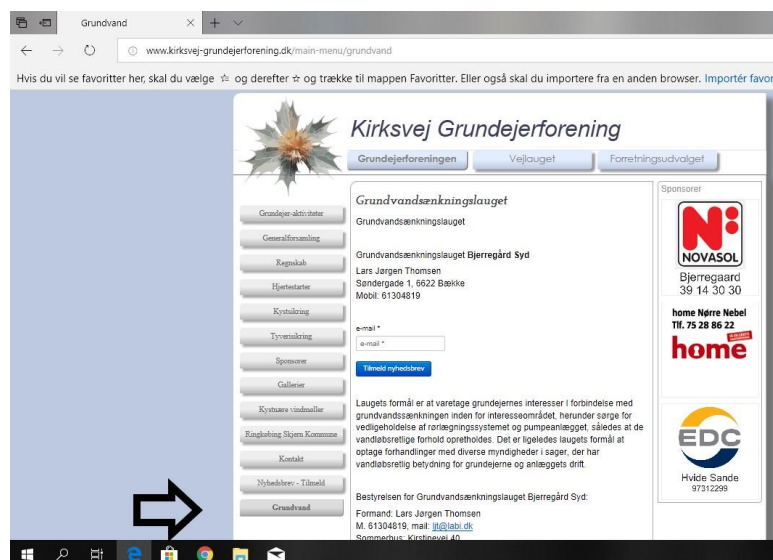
Grundvand

www.kirksvej-grundejerforening.dk/main-menu/grundvand

Hvis du vil se favoritter her, skal du vælge ☆ og derefter ☆ og trække til mappen Favoritter. Eller også skal du importere fra en anden browser. Importér favor

Kirksvej Grundejerforening

Grundejerforeningen | Vejlauget | Forretningsudvalget

Grundejer-aktiviteter
Generalforsamling
Regnskab
Hjertestarter
Kystsikring
Tyverisikring
Sponsorer
Gallerier
Kystnære vindmøller
Ringkøbing Skjern Kommune
Kontakt
Nyhedsbrev - Tilmeld
Grundvand

Grundvandsænkningslauget

Grundvandsænkningslauget

Grundvandsænkningslauget Bjerregård Syd

Lars Jørgen Thomsen
Søndergade 1, 6622 Bække
Mobil: 61304819

e-mail *
e-mail *
Tilmeld nyhedsbrev

Laugets formål er at varetage grundejernes interesser I forbindelse med grundvandssænkningen inden for interesseområdet, herunder sørge for vedligeholdelse af rørlægningssystemet og pumpeanlægget, således at de vandløbsretlige forhold opretholdes. Det er ligeledes laugets formål at optage forhandlinger med diverse myndigheder i sager, der har vandløbsretlig betydning for grundejerne og anlæggets drift.

Bestyrelsen for Grundvandsænkningslauget Bjerregård Syd:

Formand: Lars Jørgen Thomsen
M. 61304819, mail: ljt@labi.dk
Sommerhus: Kirstinevej 40

Sponsorer

NOVASOL
Bjerregaard
39 14 30 30

home Nørre Nebel
Tlf. 75 28 86 22
home

EDC
Hvide Sande
97312299